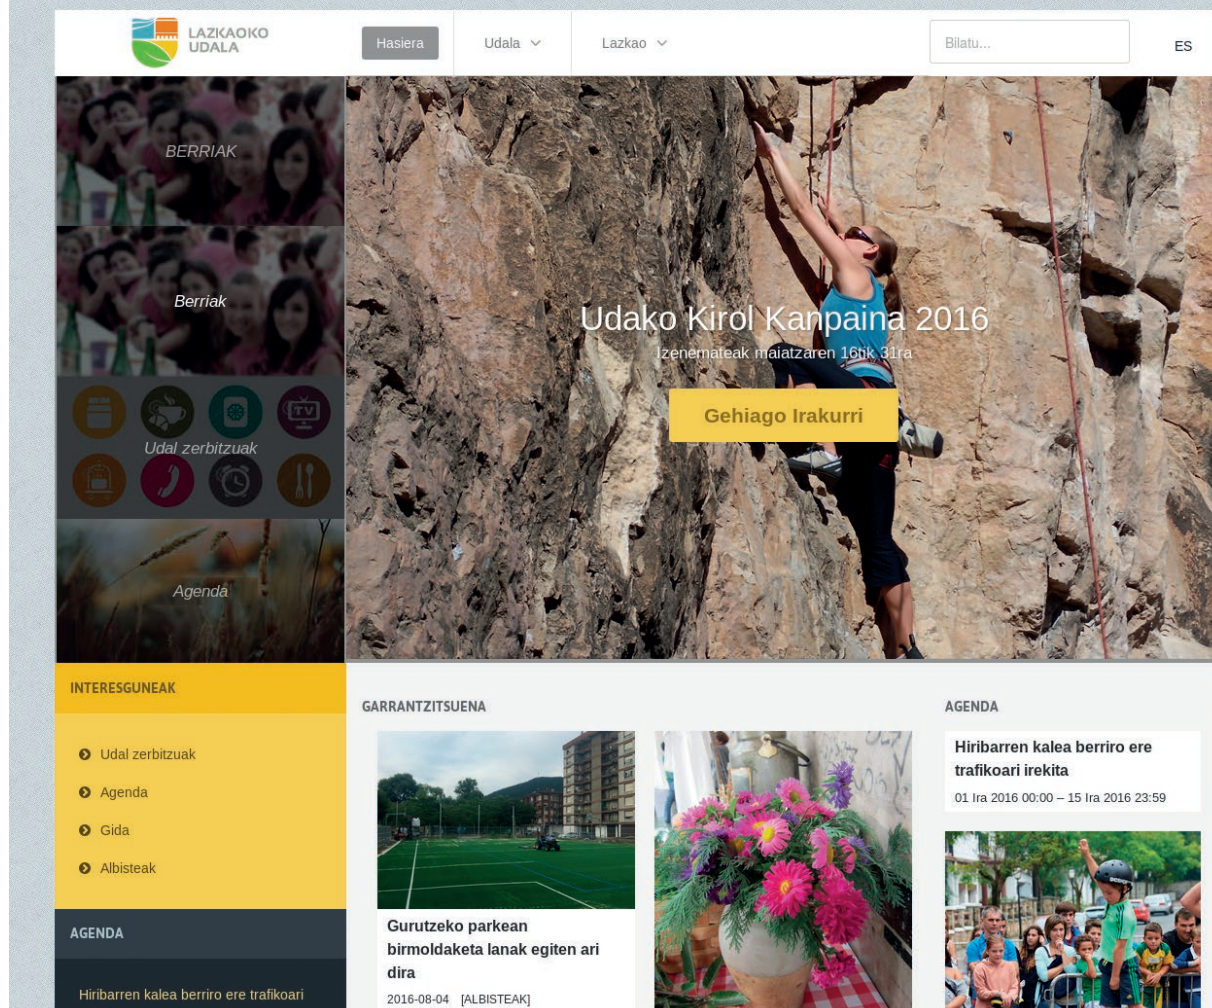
LAZKAOKO UDALA

Hasiera

Udala

Lazkao

Bilatu...

ES

BERRIAK

Berriak

Udal zerbitzuak

Agenda

Udako Kirol Kanpaina 2016

Izenemateak maiatzaren 16tik 31ra

Gehiago Irakurri

INTERESGUNEAK

Udal zerbitzuak

Agenda

Gida

Albisteak

AGENDA

Hiribarren kalea berriro ere trafikoari

GARRANTZITSUENA

Gurutzeko parkean birmoldaketa lanak egiten ari dira

2016-08-04 [ALBISTEAK]

AGENDA

Hiribarren kalea berriro ere trafikoari irekita

01 Ira 2016 00:00 – 15 Ira 2016 23:59